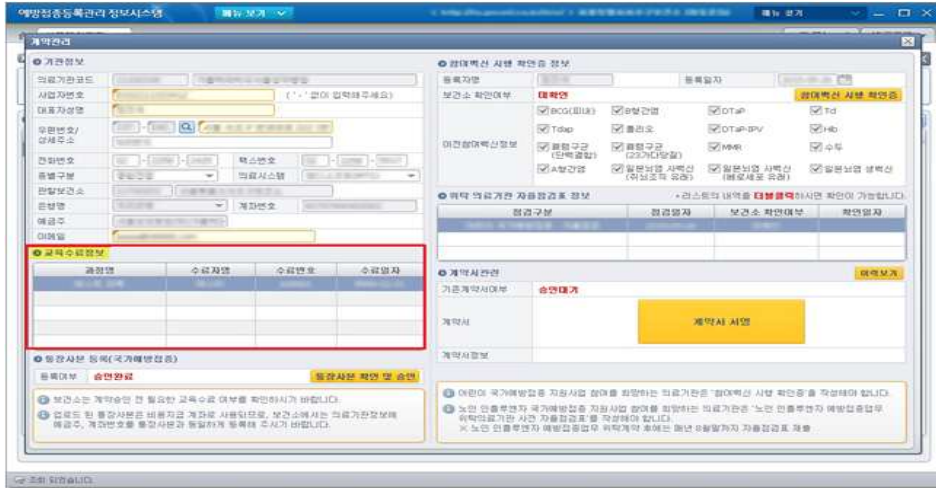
예방접종등록관리 정보시스템
메뉴 보기
메뉴 보기
계약관리

기관정보
의료기관코드
사업자번호
( '-' 없이 입력해주세요)
대표자성명
우편번호/상세주소
전화번호
팩스번호
종별구분
의료시스템
관할보건소
은행명
계좌번호
예금주
이메일

교육수료정보
| 과정명 | 수료자명 | 수료번호 | 수료일자 |
|---|---|---|---|
| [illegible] | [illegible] | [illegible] | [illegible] |
| | | | |
| | | | |
| | | | |

통장사본 등록(국가예방접종)
등록여부
승인완료
통장사본 확인 및 승인
보건소는 계약승인 전 필요한 교육수료 여부를 확인하시기 바랍니다.
업로드 된 통장사본은 비용지급 계좌로 사용되므로, 보건소에서는 의료기관정보에 예금주, 계좌번호를 통장사본과 동일하게 등록해 주시기 바랍니다.

참여백신 시행 확인증 정보
등록자명
등록일자
보건소 확인여부
대확인
참여백신 시행 확인증
이전참여백신정보
BCG(피내)
B형간염
DTaP
Td
Tdap
폴리오
DTaP-IPV
Hib
폐렴구균 (단백결합)
폐렴구균 (23가다당질)
MMR
수두
A형간염
일본뇌염 사백신 (쥐뇌조직 유래)
일본뇌염 사백신 (베로세포 유래)
일본뇌염 생백신

위탁 의료기관 자율점검표 정보
• 리스트의 내역을 더블클릭하시면 확인이 가능합니다.
| 점검구분 | 점검일자 | 보건소 확인여부 | 확인일자 |
|---|---|---|---|
| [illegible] | | | |

계약서관리
이력보기
기존계약서여부
승인대기
계약서
계약서 서명
계약서정보

어린이 국가예방접종 지원사업 참여를 희망하는 의료기관은 "참여백신 시행 확인증"을 작성해야 합니다.
노인 인플루엔자 국가예방접종 지원사업 참여를 희망하는 의료기관은 "노인 인플루엔자 예방접종업무 위탁의료기관 사전 자율점검표"를 작성해야 합니다.
※ 노인 인플루엔자 예방접종업무 위탁계약 후에는 매년 8월말까지 자율점검표 제출

조회 되었습니다.